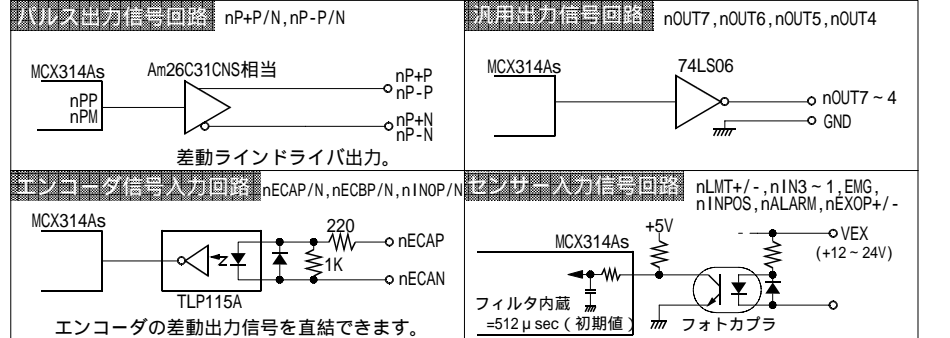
パルス出力信号回路 nP+P/N,nP-P/N

MCX314As

Am26C31CNS相当

nPP
nPM

nP+P
nP-P
nP+N
nP-N

差動ラインドライバ出力。

汎用出力信号回路 nOUT7,nOUT6,nOUT5,nOUT4

MCX314As

74LS06

nOUT7 ~ 4
GND

エンコーダ信号入力回路 nECAP/N,nECBP/N,nINOP/N

MCX314As

220
1K

nECAP
nECAN

TLP115A

エンコーダの差動出力信号を直結できます。

センサー入力信号回路 nLMT+/-,nIN3 ~ 1,EMG,nINPOS,nALARM,nEXOP+/-

+5V

MCX314As

VEX
(+12 ~ 24V)

フィルタ内蔵
=512μsec（初期値）

フォトカプラ